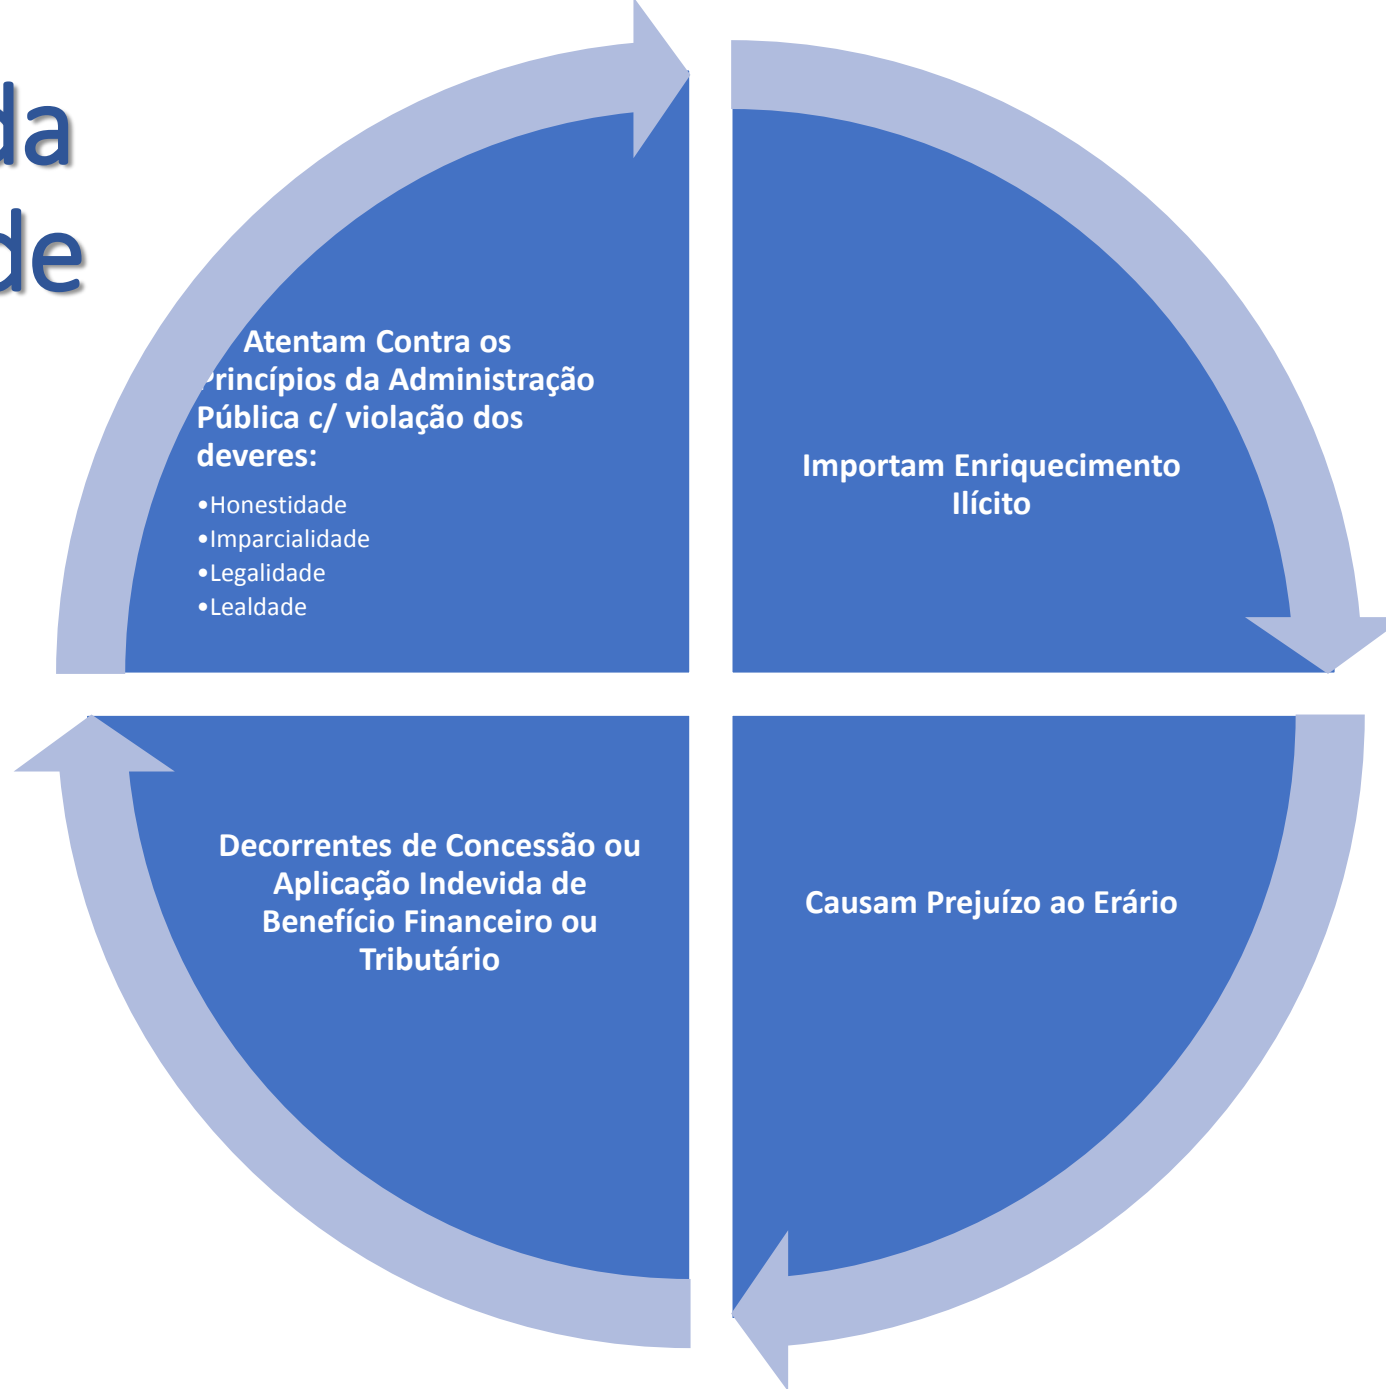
da
de

Atentam Contra os Princípios da Administração Pública c/ violação dos deveres:
•Honestidade
•Imparcialidade
•Legalidade
•Lealdade

Importam Enriquecimento Ilícito

Decorrentes de Concessão ou Aplicação Indevida de Benefício Financeiro ou Tributário

Causam Prejuízo ao Erário